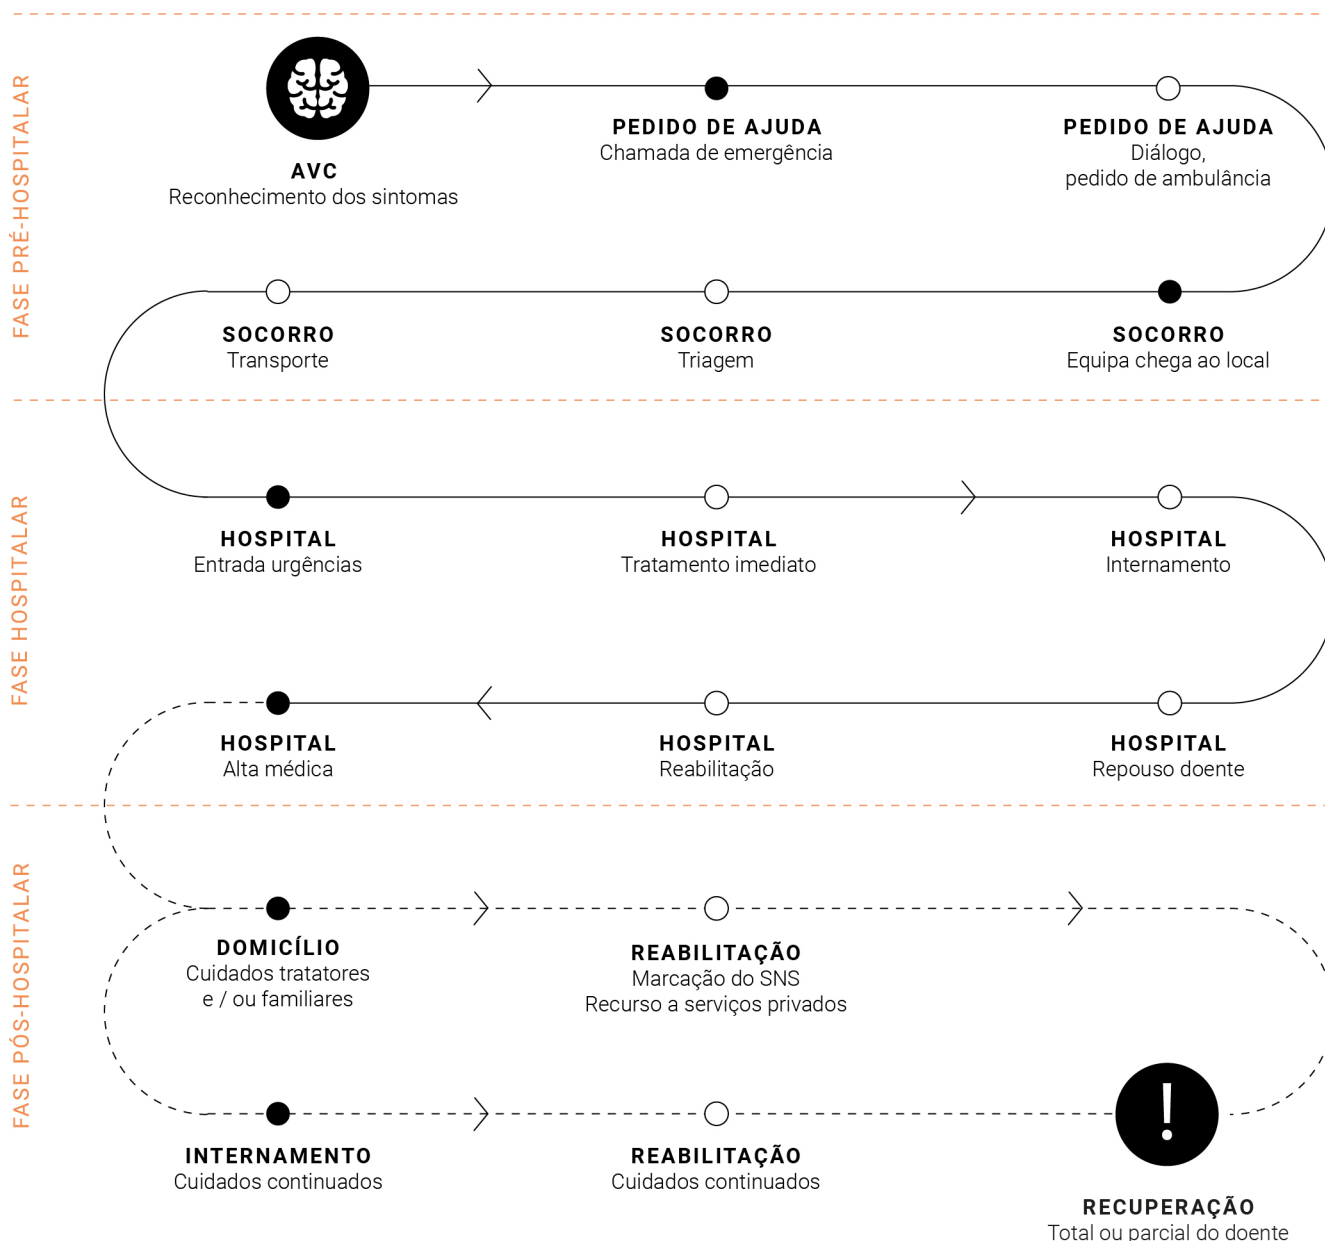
FASE PRÉ-HOSPITALAR

AVC
Reconhecimento dos sintomas

PEDIDO DE AJUDA
Chamada de emergência

PEDIDO DE AJUDA
Diálogo,
pedido de ambulância

SOCORRO
Transporte

SOCORRO
Triagem

SOCORRO
Equipa chega ao local

FASE HOSPITALAR

HOSPITAL
Entrada urgências

HOSPITAL
Tratamento imediato

HOSPITAL
Internamento

HOSPITAL
Alta médica

HOSPITAL
Reabilitação

HOSPITAL
Repouso doente

FASE PÓS-HOSPITALAR

DOMICÍLIO
Cuidados tratatores
e / ou familiares

REABILITAÇÃO
Marcação do SNS
Recurso a serviços privados

INTERNAMENTO
Cuidados continuados

REABILITAÇÃO
Cuidados continuados

!

RECUPERAÇÃO
Total ou parcial do doente